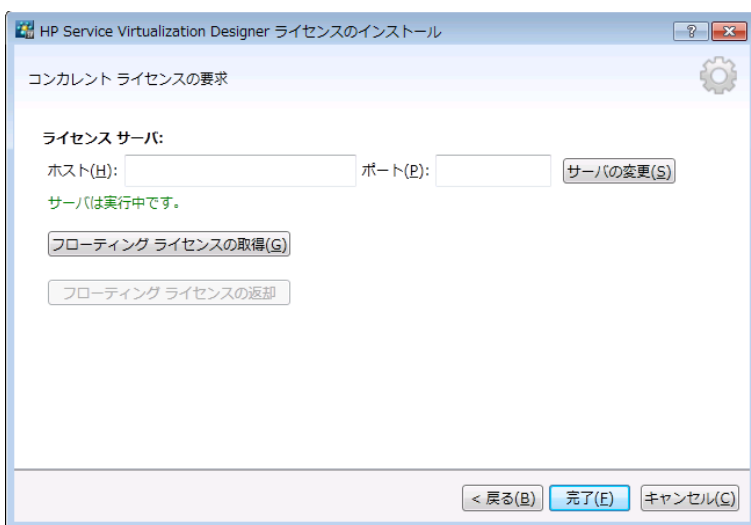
HP Service Virtualization Designer ライセンスのインストール

?

コンカレント ライセンスの要求

ライセンス サーバ:

ホスト(H):

ポート(P):

サーバの変更(S)

サーバは実行中です。

フローティング ライセンスの取得(G)

フローティング ライセンスの返却

< 戻る(B)

完了(F)

キャンセル(C)